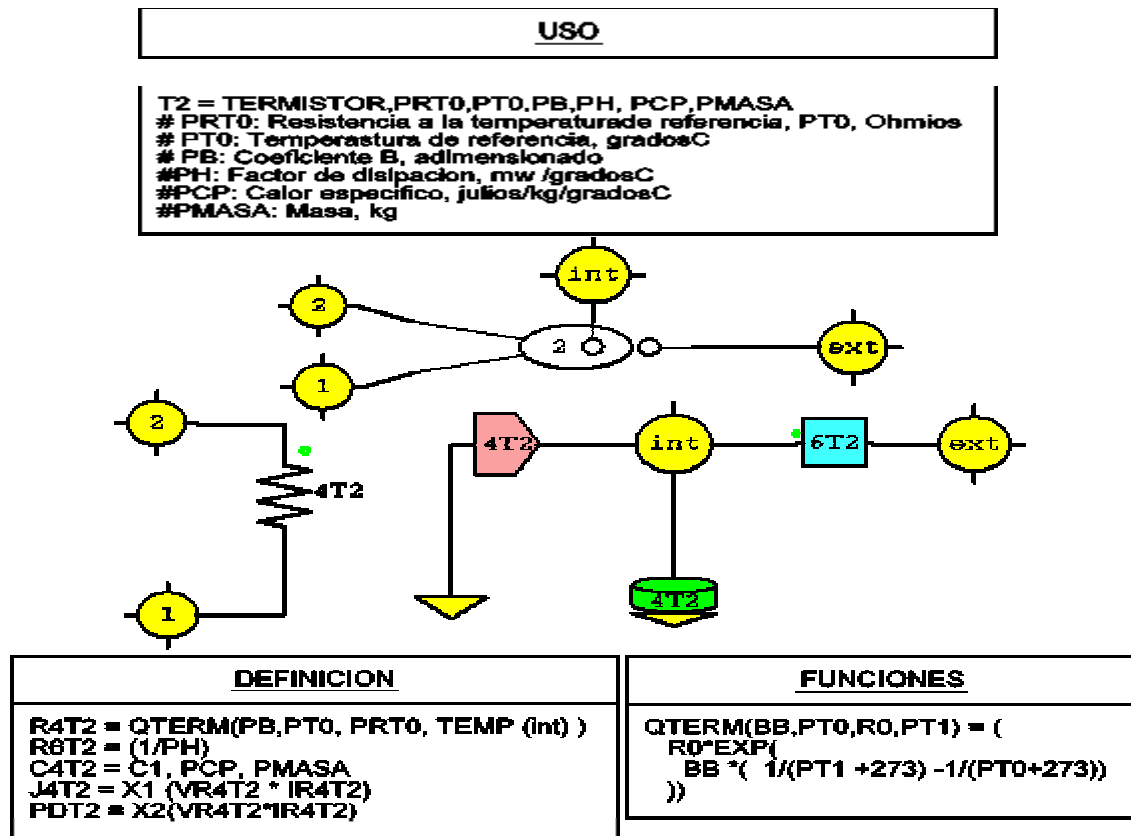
USO

T2 = TERMISTOR,PRT0,PT0,PB,PH, PCP,PMASA
# PRT0: Resistencia a la temperaturade referencia, PT0, Ohmios
# PT0: Temperastura de referencia, gradosC
# PB: Coeficiente B, adimensionado
#PH: Factor de disipacion, mw /gradosC
#PCP: Calor especifico, julios/kg/gradosC
#PMASA: Masa, kg

int
2
2
ext
1
2
4T2
int
6T2
ext
4T2
1
4T2

DEFINICION

R4T2 = QTERM(PB,PT0, PRT0, TEMP (int) )
R6T2 = (1/PH)
C4T2 = C1, PCP, PMASA
J4T2 = X1 (VR4T2 * IR4T2)
PDT2 = X2(VR4T2*IR4T2)

FUNCIONES

QTERM(BB,PT0,R0,PT1) = (
R0*EXP(
BB *( 1/(PT1 +273) -1/(PT0+273))
))